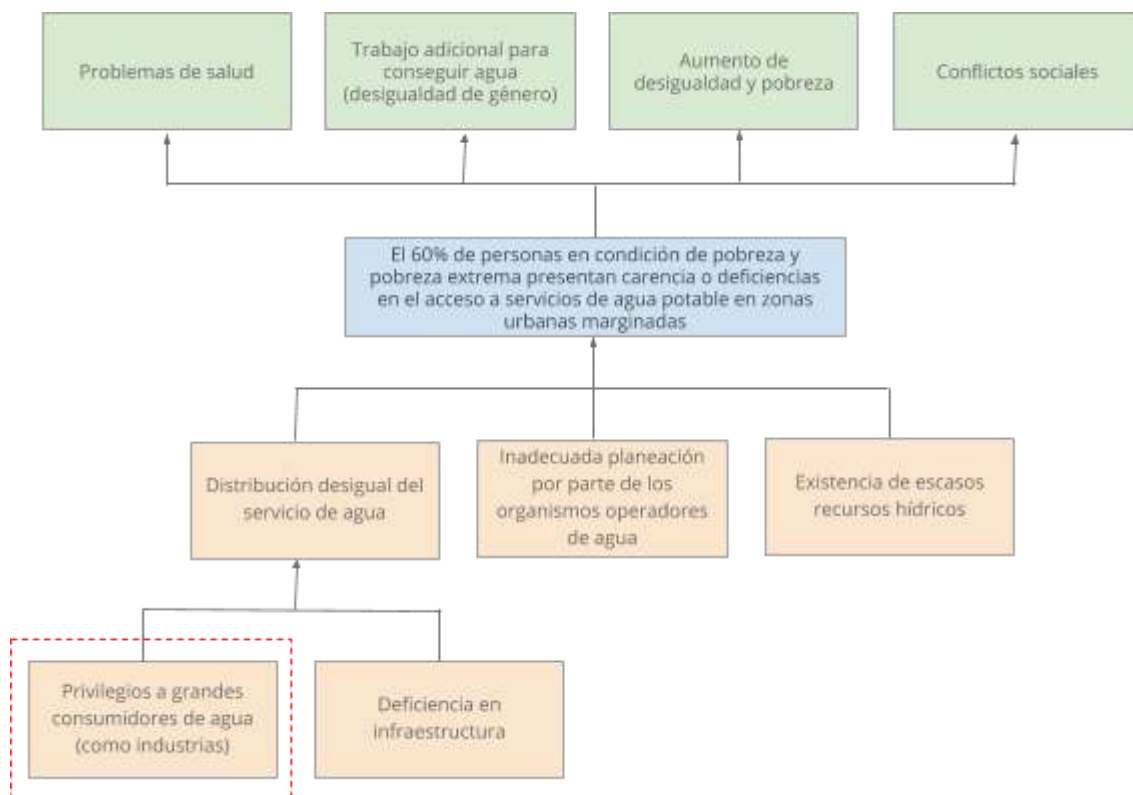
Problemas de salud

Trabajo adicional para conseguir agua (desigualdad de género)

Aumento de desigualdad y pobreza

Conflictos sociales

El 60% de personas en condición de pobreza y pobreza extrema presentan carencia o deficiencias en el acceso a servicios de agua potable en zonas urbanas marginadas

Distribución desigual del servicio de agua

Inadecuada planeación por parte de los organismos operadores de agua

Existencia de escasos recursos hídricos

Privilegios a grandes consumidores de agua (como industrias)

Deficiencia en infraestructura